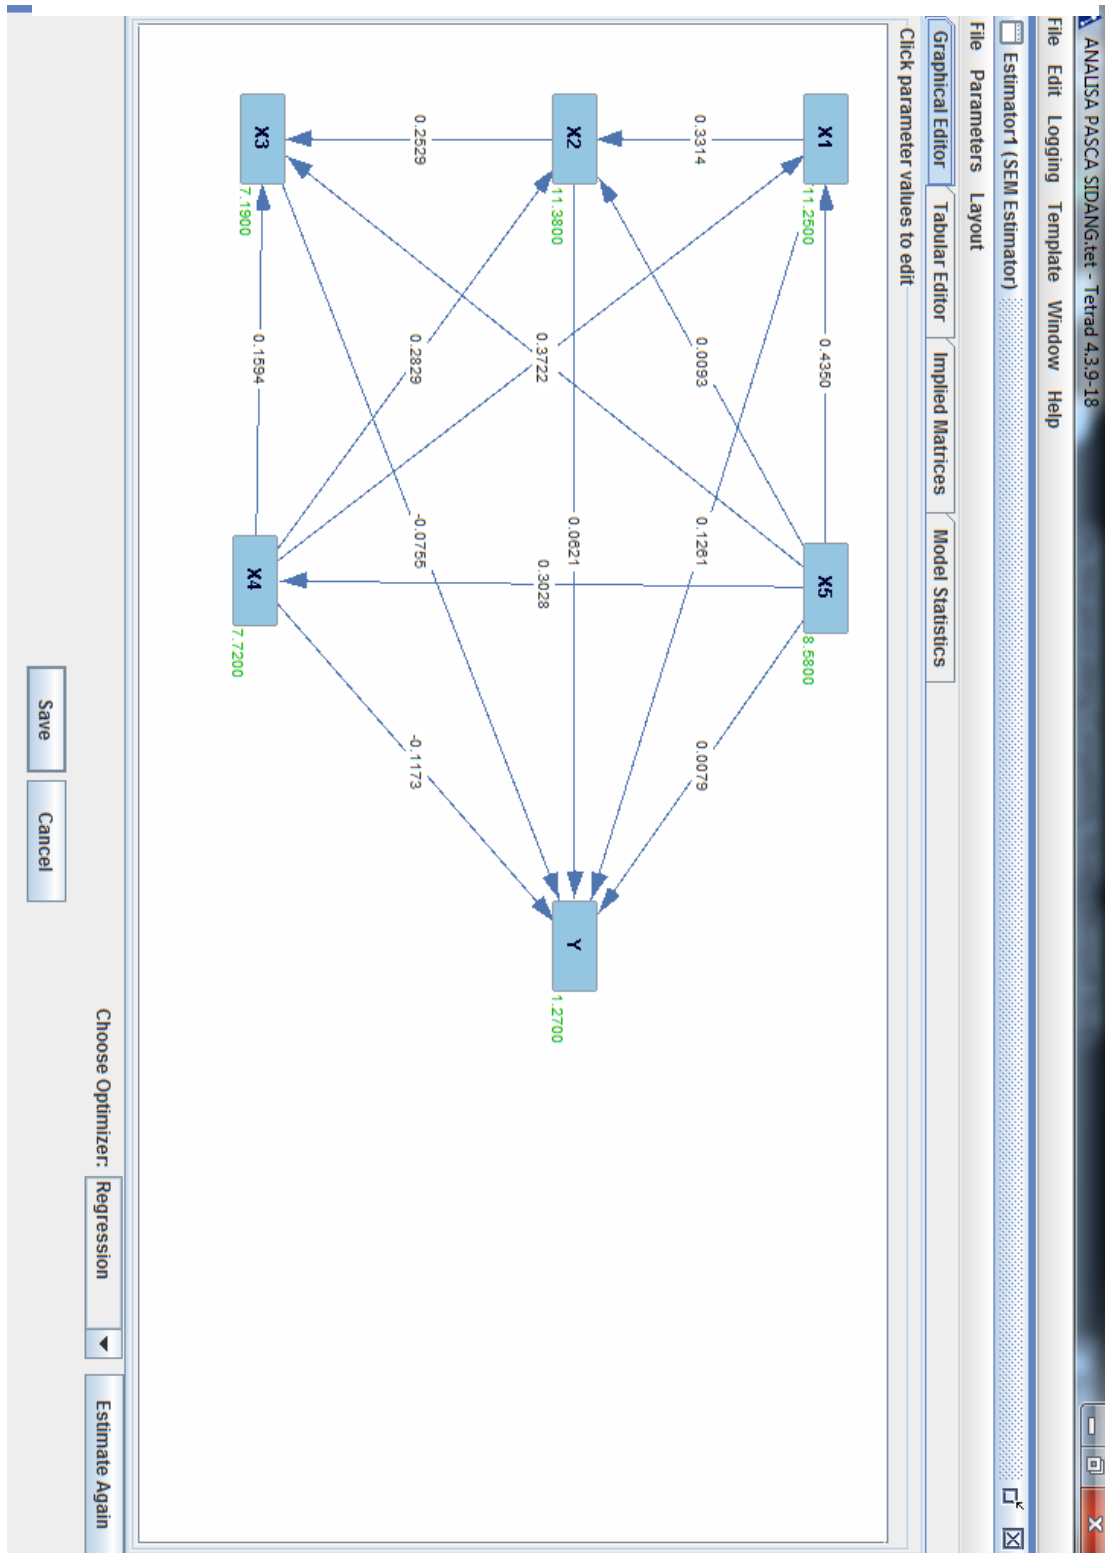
ANALISA PASCA SIDANG.tet - Tetrad 4.3.9-18
File Edit Logging Template Window Help
Estimator1 (SEM Estimator)
File Parameters Layout
Graphical Editor Tabular Editor Implied Matrices Model Statistics
Click parameter values to edit

X1
11.2500
X2
11.3800
X3
7.1900
X4
7.7200
X5
8.5800
Y
1.2700

0.3314
0.2529
0.4350
0.0093
0.3722
0.2829
0.1594
0.1261
0.0621
-0.0755
0.3028
0.0079
-0.1173

Save Cancel

Choose Optimizer: Regression

Estimate Again